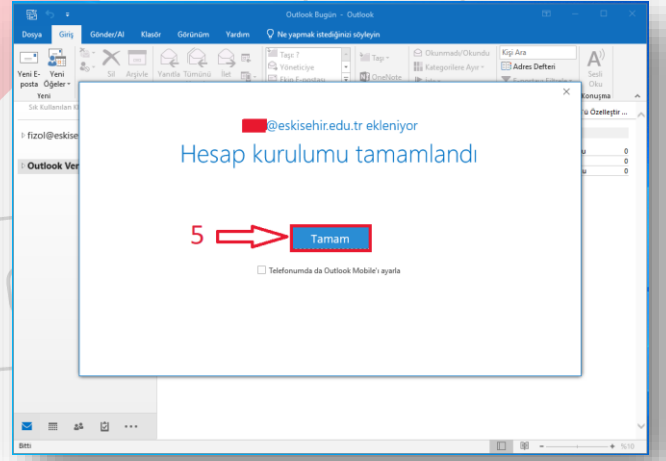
Outlook Bugün - Outlook

Dosya Giriş Gönder/Al Klasör Görünüm Yardım Ne yapmak istediğinizi söyleyin

Yeni E-posta Yeni Öğeler Yeni Sil Arşivle Yanıtla Tümünü İlet Taşı: ? Yöneticiye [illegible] Taşı OneNote Okunmadı/Okundu Kategorilere Ayır Kişi Ara Adres Defteri Sesli Oku Konuşma

Sık Kullanılan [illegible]

fizol@eskise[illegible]

Outlook Ver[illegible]

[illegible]ü Özelleştir

0
0
0

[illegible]@eskisehir.edu.tr ekleniyor

Hesap kurulumu tamamlandı

5

Tamam

Telefonumda da Outlook Mobile'ı ayarla

Bitti

%10